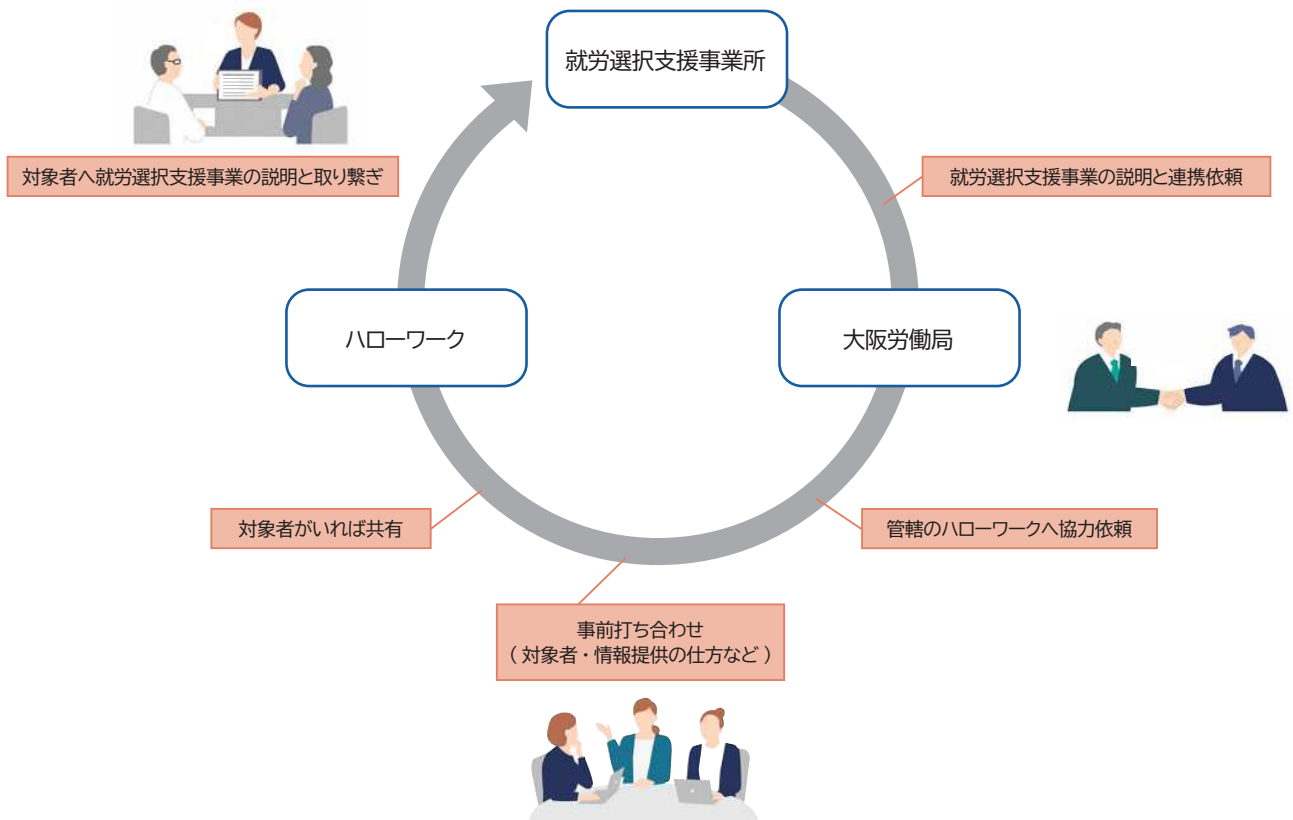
就労選択支援事業所

対象者へ就労選択支援事業の説明と取り繋ぎ

就労選択支援事業の説明と連携依頼

ハローワーク

大阪労働局

対象者がいれば共有

管轄のハローワークへ協力依頼

事前打ち合わせ
（対象者・情報提供の仕方など）